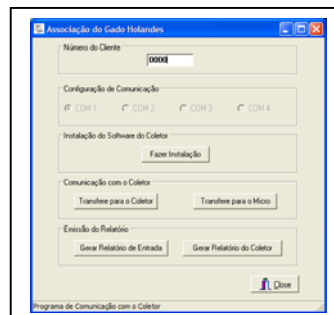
Associação do Gado Holandes

Número do Cliente

0000

Configuração de Comunicação

COM 1 COM 2 COM 3 COM 4

Instalação do Software do Coletor

Fazer Instalação

Comunicação com o Coletor

Transfere para o Coletor

Transfere para o Micro

Emissão do Relatório

Gerar Relatório de Entrada

Gerar Relatório do Coletor

Close

Programa de Comunicação com o Coletor